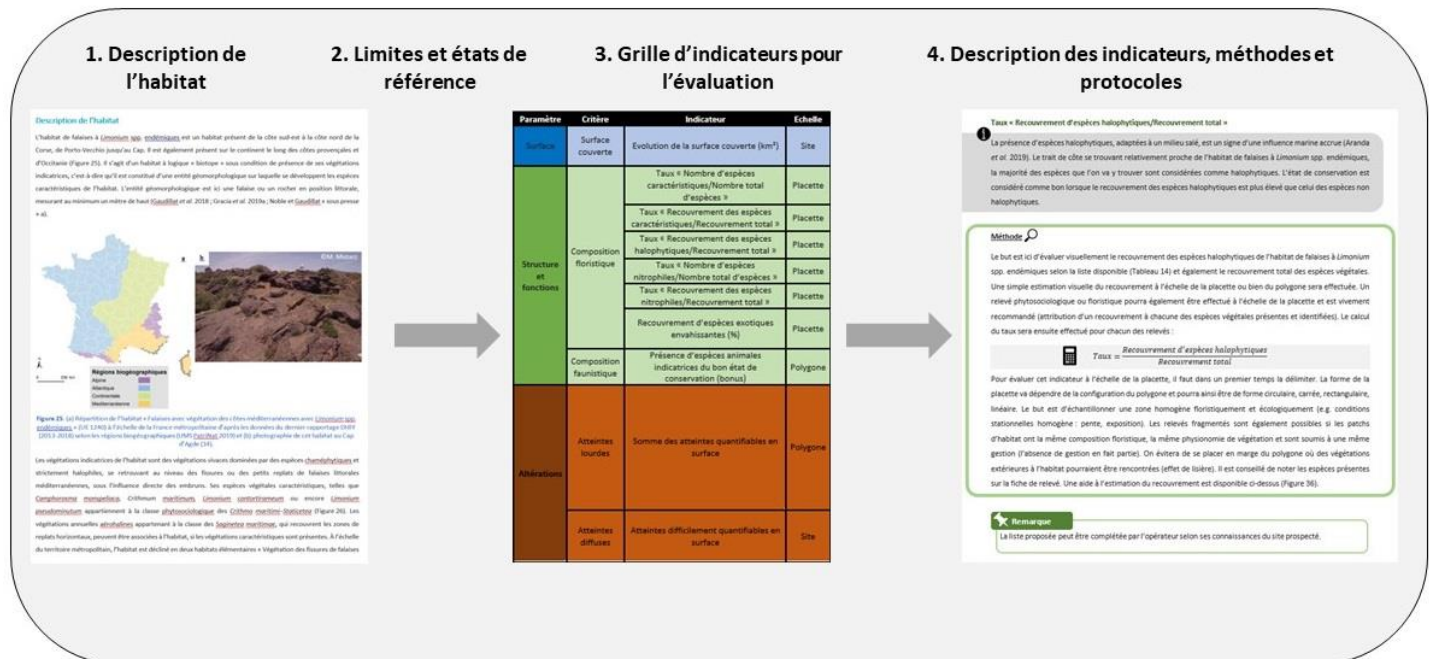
1. Description de l'habitat

2. Limites et états de référence

3. Grille d'indicateurs pour l'évaluation

4. Description des indicateurs, méthodes et protocoles

Description de l'habitat

L'habitat de falaises à *Limonium* spp. endémiques est un habitat présent de la côte sud-est à la côte nord de la Corse, de Porto-Vecchio jusqu'au Cap. Il est également présent sur le continent le long des côtes provençales et d'Occitanie (Figure 25). Il s'agit d'un habitat à logique « biotope » sous condition de présence de ses végétations indicatrices, c'est à dire qu'il est constitué d'une entité géomorphologique sur laquelle se développent les espèces caractéristiques de l'habitat. L'entité géomorphologique est ici une falaise ou un rocher en position littorale, mesurant au minimum un mètre de haut (Gaudillat et al. 2018 ; Gracia et al. 2019a ; Noble et Gaudillat « sous presse » a).

a b

Régions biogéographiques
Alpine
Atlantique
Continentale
Méditerranéenne

Figure 25. (a) Répartition de l'habitat « Falaises avec végétation des côtes méditerranéennes avec *Limonium* spp. endémiques » (UE 1240) à l'échelle de la France métropolitaine d'après les données du dernier rapportage DHFF (2013-2018) selon les régions biogéographiques (UMS PatriNat 2019) et (b) photographie de cet habitat au Cap d'Agde (34).

Les végétations indicatrices de l'habitat sont des végétations vivaces dominées par des espèces chasmophytiques et strictement halophiles, se retrouvant au niveau des fissures ou des petits replats de falaises littorales méditerranéennes, sous l'influence directe des embruns. Les espèces végétales caractéristiques, telles que *Camphorosma monspeliaca*, *Crithmum maritimum*, *Limonium contortirameum* ou encore *Limonium pseudominutum* appartiennent à la classe phytosociologique des *Crithmo maritimi-Staticetea* (Figure 26). Les végétations annuelles aérohalines appartenant à la classe des *Saginetea maritimae*, qui recouvrent les zones de replats horizontaux, peuvent être associées à l'habitat, si les végétations caractéristiques sont présentes. À l'échelle du territoire métropolitain, l'habitat est décliné en deux habitats élémentaires « Végétation des fissures de falaises

| Paramètre | Critère | Indicateur | Echelle |
|---|---|---|---|
| Surface | Surface couverte | Evolution de la surface couverte (km²) | Site |
| Structure et fonctions | Composition floristique | Taux « Nombre d'espèces caractéristiques/Nombre total d'espèces » | Placette |
| | | Taux « Recouvrement des espèces caractéristiques/Recouvrement total » | Placette |
| | | Taux « Recouvrement des espèces halophytiques/Recouvrement total » | Placette |
| | | Taux « Nombre d'espèces nitrophiles/Nombre total d'espèces » | Placette |
| | | Taux « Recouvrement des espèces nitrophiles/Recouvrement total » | Placette |
| | | Recouvrement d'espèces exotiques envahissantes (%) | Placette |
| | Composition faunistique | Présence d'espèces animales indicatrices du bon état de conservation (bonus) | Polygone |
| Altérations | Atteintes lourdes | Somme des atteintes quantifiables en surface | Polygone |
| | Atteintes diffuses | Atteintes difficilement quantifiables en surface | Site |

Taux « Recouvrement d'espèces halophytiques/Recouvrement total »

La présence d'espèces halophytiques, adaptées à un milieu salé, est un signe d'une influence marine accrue (Aranda et al. 2019). Le trait de côte se trouvant relativement proche de l'habitat de falaises à *Limonium* spp. endémiques, la majorité des espèces que l'on va y trouver sont considérées comme halophytiques. L'état de conservation est considéré comme bon lorsque le recouvrement des espèces halophytiques est plus élevé que celui des espèces non halophytiques.

Méthode

Le but est ici d'évaluer visuellement le recouvrement des espèces halophytiques de l'habitat de falaises à *Limonium* spp. endémiques selon la liste disponible (Tableau 14) et également le recouvrement total des espèces végétales. Une simple estimation visuelle du recouvrement à l'échelle de la placette ou bien du polygone sera effectuée. Un relevé phytosociologique ou floristique pourra également être effectué à l'échelle de la placette et est vivement recommandé (attribution d'un recouvrement à chacune des espèces végétales présentes et identifiées). Le calcul du taux sera ensuite effectué pour chacun des relevés :

$Taux = \frac{Recouvrement\ d'espèces\ halophytiques}{Recouvrement\ total}$

Pour évaluer cet indicateur à l'échelle de la placette, il faut dans un premier temps la délimiter. La forme de la placette va dépendre de la configuration du polygone et pourra ainsi être de forme circulaire, carrée, rectangulaire, linéaire. Le but est d'échantillonner une zone homogène floristiquement et écologiquement (e.g. conditions stationnelles homogène : pente, exposition). Les relevés fragmentés sont également possibles si les patchs d'habitat ont la même composition floristique, la même physionomie de végétation et sont soumis à une même gestion (l'absence de gestion en fait partie). On évitera de se placer en marge du polygone où des végétations extérieures à l'habitat pourraient être rencontrées (effet de lisière). Il est conseillé de noter les espèces présentes sur la fiche de relevé. Une aide à l'estimation du recouvrement est disponible ci-dessus (Figure 36).

Remarque

La liste proposée peut être complétée par l'opérateur selon ses connaissances du site prospecté.